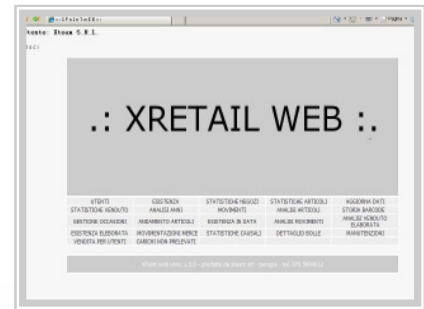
.:: XRetail :::

nto: Xtoam S.R.L.

.: XRETAIL WEB :.

| UTENTI | ESISTENZA | STATISTICHE NEGOZI | STATISTICHE ARTICOLI | AGGIORNA DATI |
|---|---|---|---|---|
| STATISTICHE VENDUTO | ANALISI ANNI | MOVIMENTI | ANALISI ARTICOLI | STORIA BARCODE |
| GESTIONE OCCASIONI | ANDAMENTO ARTICOLI | ESISTENZA IN DATA | ANALISI MOVIMENTI | ANALISI VENDUTO ELABORATA |
| ESISTENZA ELABORATA | MOVIMENTAZIONE MERCE | STATISTICHE CAUSALI | DETTAGLIO BOLLE | MANUTENZIONI |
| VENDITA PER UTENTI | CARICHI NON PRELEVATI | | | |

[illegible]